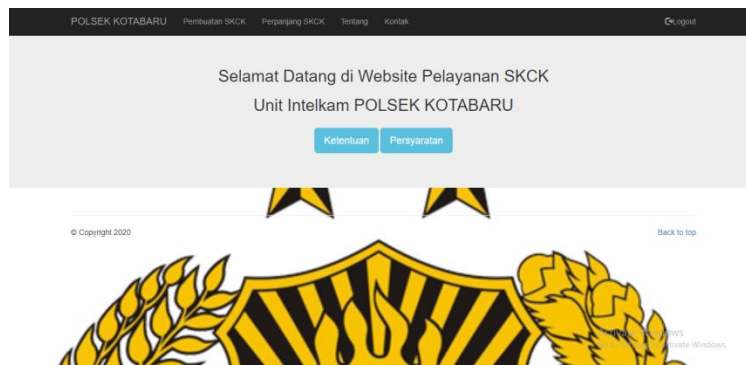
POLSEK KOTABARU Pembuatan SKCK Perpanjang SKCK Tentang Kontak Logout

Selamat Datang di Website Pelayanan SKCK

Unit Intelkam POLSEK KOTABARU

Kelentuan Persyaratan

© Copyright 2020

Back to top

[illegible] ows
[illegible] ivate Windows.